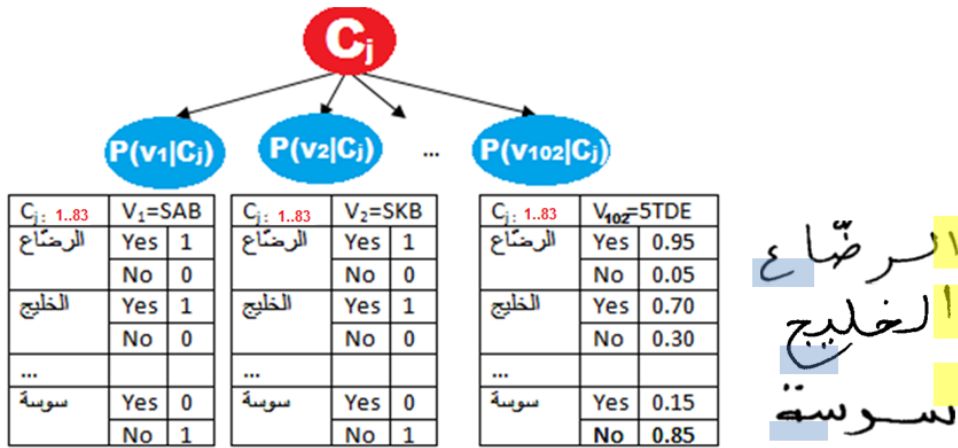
$C_j$

$P(v_1|C_j)$ $P(v_2|C_j)$ ... $P(v_{102}|C_j)$

| $C_j$ : 1..83 | $V_1$=SAB | |
|---|---|---|
| الرضّاع | Yes | 1 |
| | No | 0 |
| الخليج | Yes | 1 |
| | No | 0 |
| ... | | |
| سوسة | Yes | 0 |
| | No | 1 |

| $C_j$ : 1..83 | $V_2$=SKB | |
|---|---|---|
| الرضّاع | Yes | 1 |
| | No | 0 |
| الخليج | Yes | 1 |
| | No | 0 |
| ... | | |
| سوسة | Yes | 0 |
| | No | 1 |

| $C_j$ : 1..83 | $V_{102}$=5TDE | |
|---|---|---|
| الرضّاع | Yes | 0.95 |
| | No | 0.05 |
| الخليج | Yes | 0.70 |
| | No | 0.30 |
| ... | | |
| سوسة | Yes | 0.15 |
| | No | 0.85 |

الرضّاع
الخليج
سوسة